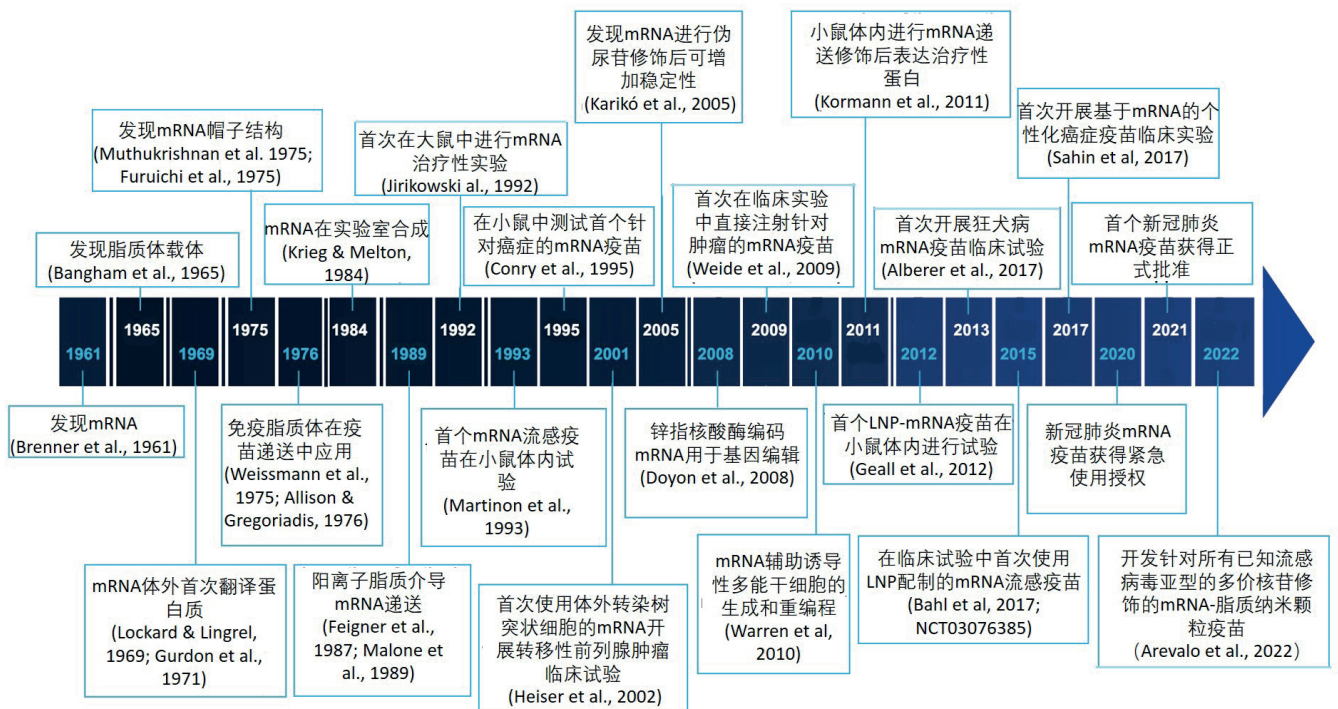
发现mRNA进行伪尿苷修饰后可增加稳定性
(Karikó et al., 2005)

小鼠体内进行mRNA递送修饰后表达治疗性蛋白
(Kormann et al., 2011)

发现mRNA帽子结构
(Muthukrishnan et al. 1975; Furuichi et al., 1975)

首次在大鼠中进行mRNA治疗性实验
(Jirikowski et al., 1992)

首次开展基于mRNA的个性化癌症疫苗临床实验
(Sahin et al, 2017)

mRNA在实验室合成
(Krieg & Melton, 1984)

在小鼠中测试首个针对癌症的mRNA疫苗
(Conry et al., 1995)

首次在临床实验中直接注射针对肿瘤的mRNA疫苗
(Weide et al., 2009)

首次开展狂犬病mRNA疫苗临床试验
(Alberer et al., 2017)

首个新冠肺炎mRNA疫苗获得正式批准

发现脂质体载体
(Bangham et al., 1965)

1961 1965 1969 1975 1976 1984 1989 1992 1993 1995 2001 2005 2008 2009 2010 2011 2012 2013 2015 2017 2020 2021 2022

发现mRNA
(Brenner et al., 1961)

免疫脂质体在疫苗递送中应用
(Weissmann et al., 1975; Allison & Gregoriadis, 1976)

首个mRNA流感疫苗在小鼠体内试验
(Martinon et al., 1993)

锌指核酸酶编码mRNA用于基因编辑
(Doyon et al., 2008)

首个LNP-mRNA疫苗在小鼠体内进行试验
(Geall et al., 2012)

新冠肺炎mRNA疫苗获得紧急使用授权

mRNA体外首次翻译蛋白质
(Lockard & Lingrel, 1969; Gurdon et al., 1971)

阳离子脂质介导mRNA递送
(Feigner et al., 1987; Malone et al., 1989)

首次使用体外转染树突状细胞的mRNA开展转移性前列腺肿瘤临床试验
(Heiser et al., 2002)

mRNA辅助诱导性多能干细胞的生成和重编程
(Warren et al, 2010)

在临床试验中首次使用LNP配制的mRNA流感疫苗
(Bahl et al, 2017; NCT03076385)

开发针对所有已知流感病毒亚型的多价核苷修饰的mRNA-脂质纳米颗粒疫苗
(Arevalo et al., 2022)